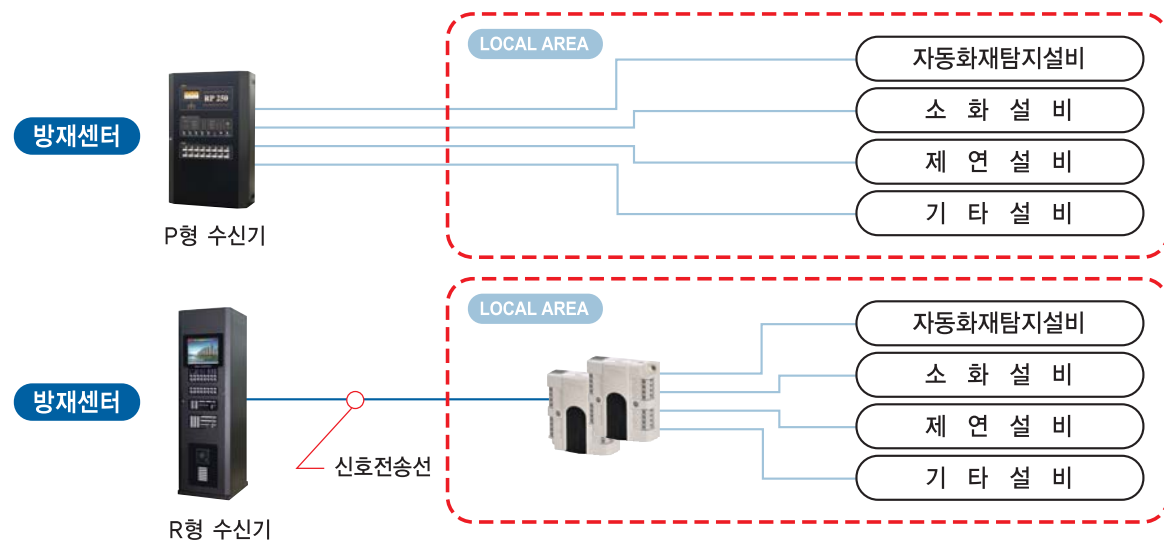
LOCAL AREA

방재센터

RP 250

P형 수신기

자동화재탐지설비

소 화 설 비

제 연 설 비

기 타 설 비

LOCAL AREA

방재센터

R형 수신기

신호전송선

자동화재탐지설비

소 화 설 비

제 연 설 비

기 타 설 비